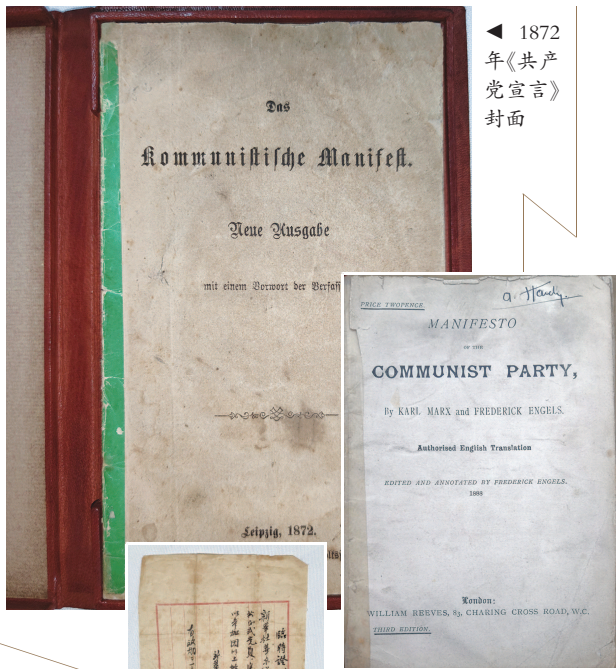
◀ 1872年《共产党宣言》封面

Das

Kommunistische Manifest.

Neue Ausgabe

mit einem Vorwort der Verfass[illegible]

Leipzig, 1872.

PRICE TWOPENCE.

a. Hardy

MANIFESTO

OF THE

COMMUNIST PARTY,

By KARL MARX and FREDERICK ENGELS.

Authorised English Translation

EDITED AND ANNOTATED BY FREDERICK ENGELS.

1888

London:

WILLIAM REEVES, 83, CHARING CROSS ROAD, W.C.

THIRD EDITION.

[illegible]